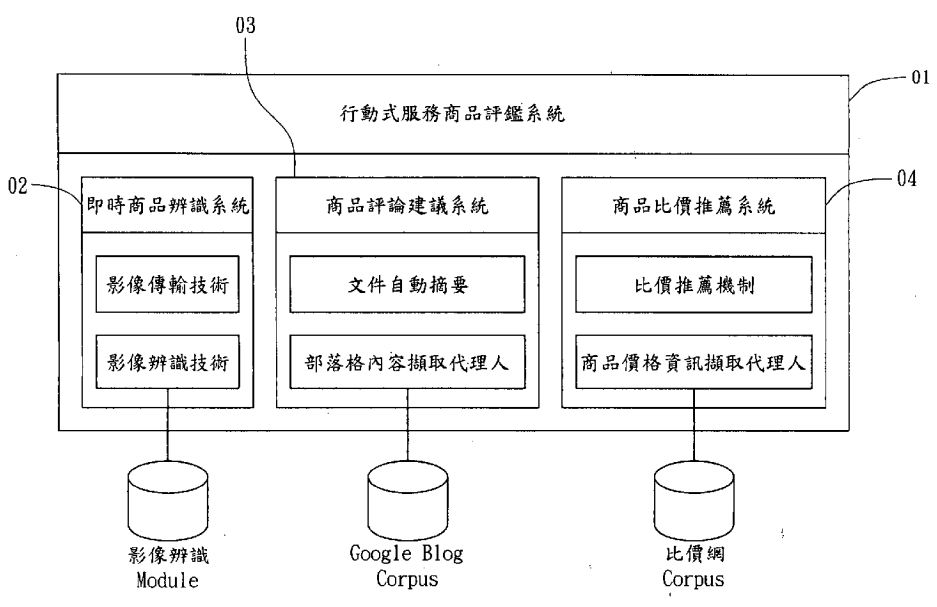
03

01

行動式服務商品評鑑系統

02

即時商品辨識系統

影像傳輸技術

影像辨識技術

商品評論建議系統

文件自動摘要

部落格內容擷取代理人

04

商品比價推薦系統

比價推薦機制

商品價格資訊擷取代理人

影像辨識
Module

Google Blog
Corpus

比價網
Corpus